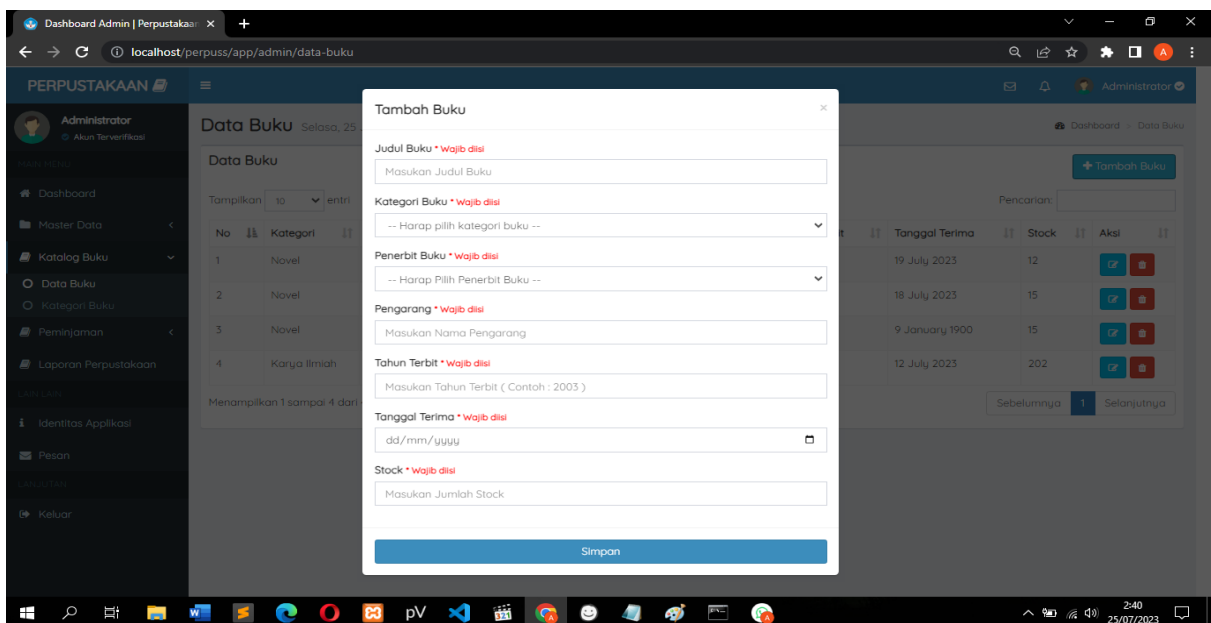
Dashboard Admin | Perpustakaan ×
localhost/perpuss/app/admin/data-buku

PERPUSTAKAAN
Administrator
Administrator
Akun Terverifikasi
MAIN MENU
Dashboard
Master Data
Katalog Buku
Data Buku
Kategori Buku
Peminjaman
Laporan Perpustakaan
LAIN LAIN
Identitas Applikasi
Pesan
LANJUTAN
Keluar

Data Buku Selasa, 25
Dashboard > Data Buku
Data Buku
+ Tambah Buku
Tampilkan 10 entri
Pencarian:

| No | Kategori | ... | Tanggal Terima | Stock | Aksi |
|---|---|---|---|---|---|
| 1 | Novel | | 19 July 2023 | 12 | |
| 2 | Novel | | 18 July 2023 | 15 | |
| 3 | Novel | | 9 January 1900 | 15 | |
| 4 | Karya Ilmiah | | 12 July 2023 | 202 | |

Menampilkan 1 sampai 4 dari
Sebelumnya 1 Selanjutnya

Tambah Buku
×
Judul Buku * Wajib diisi
Masukan Judul Buku
Kategori Buku * Wajib diisi
-- Harap pilih kategori buku --
Penerbit Buku * Wajib diisi
-- Harap Pilih Penerbit Buku --
Pengarang * Wajib diisi
Masukan Nama Pengarang
Tahun Terbit * Wajib diisi
Masukan Tahun Terbit ( Contoh : 2003 )
Tanggal Terima * Wajib diisi
dd/mm/yyyy
Stock * Wajib diisi
Masukan Jumlah Stock
Simpan

2:40
25/07/2023